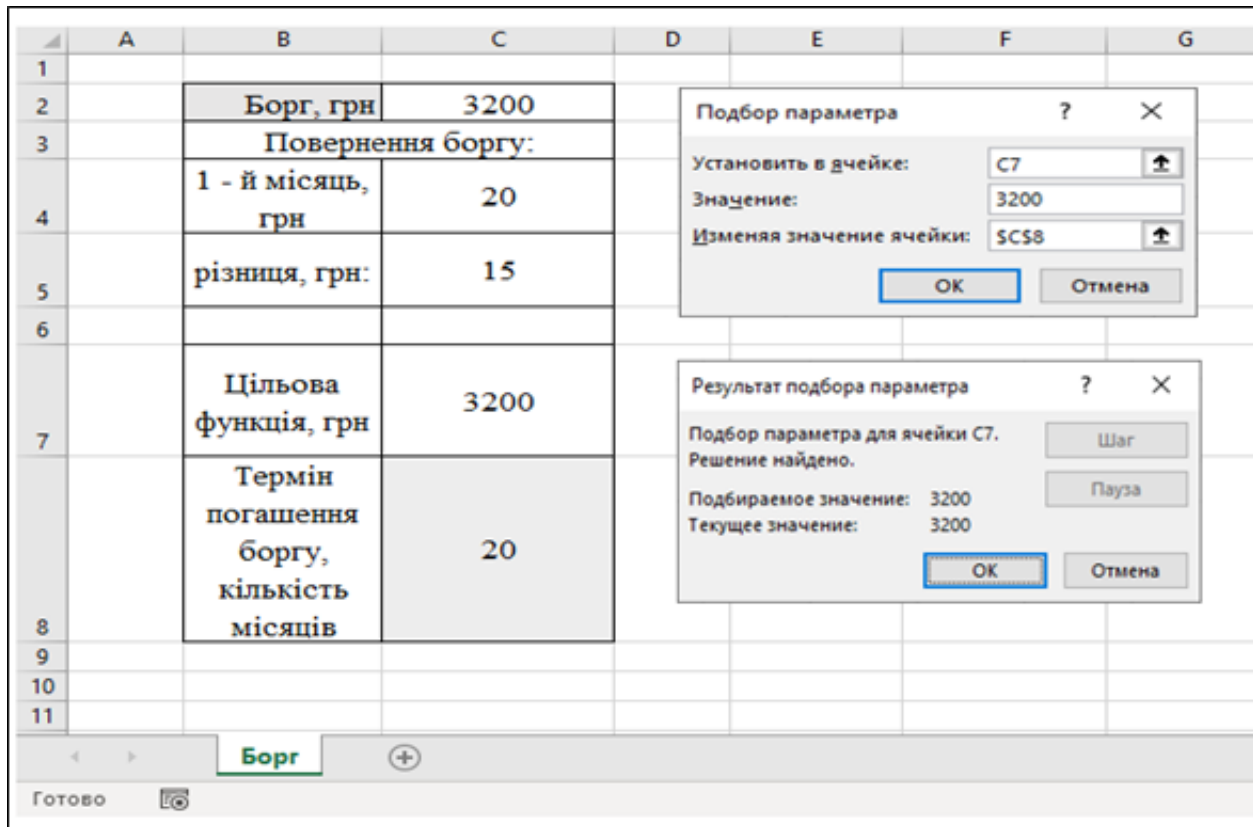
|   | A | B | C | D | E | F | G |
|---|---|---|---|---|---|---|---|
| 1 | | | | | | | |
| 2 | | Борг, грн | 3200 | | | | |
| 3 | | Повернення боргу: | | | | | |
| 4 | | 1 - й місяць, грн | 20 | | | | |
| 5 | | різниця, грн: | 15 | | | | |
| 6 | | | | | | | |
| 7 | | Цільова функція, грн | 3200 | | | | |
| 8 | | Термін погашення боргу, кількість місяців | 20 | | | | |
| 9 | | | | | | | |
| 10 | | | | | | | |
| 11 | | | | | | | |

Подбор параметра ? ×

Установить в ячейке: C7

Значение: 3200

Изменяя значение ячейки: $C$8

OK Отмена

Результат подбора параметра ? ×

Подбор параметра для ячейки C7.
Решение найдено.

Шаг

Пауза

Подбираемое значение: 3200
Текущее значение: 3200

OK Отмена

Борг

Готово